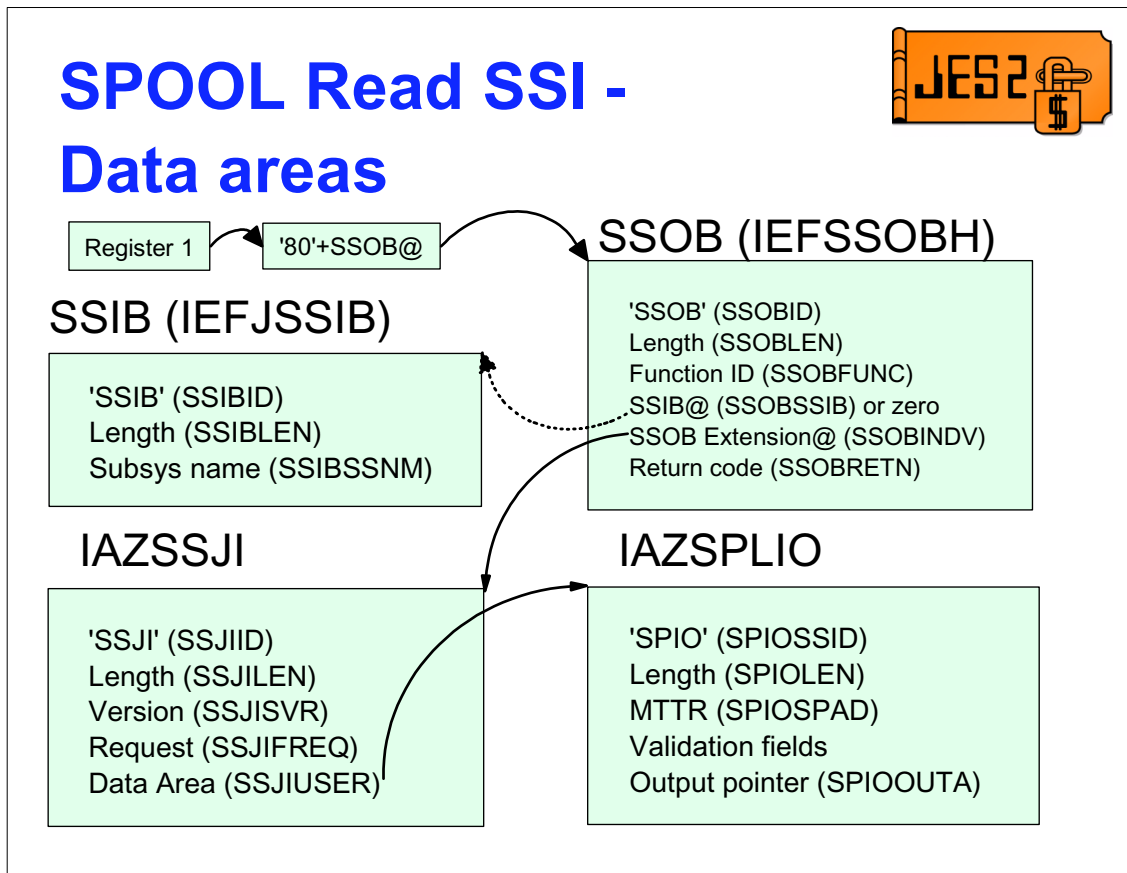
SPOOL Read SSI - Data areas

JES2

Register 1

'80'+SSOB@

SSOB (IEFSSOBH)

'SSOB' (SSOBID)
Length (SSOBLEN)
Function ID (SSOBFUNC)
SSIB@ (SSOBSSIB) or zero
SSOB Extension@ (SSOBINDV)
Return code (SSOBRETN)

SSIB (IEFJSSIB)

'SSIB' (SSIBID)
Length (SSIBLEN)
Subsys name (SSIBSSNM)

IAZSSJI

'SSJI' (SSJIID)
Length (SSJILEN)
Version (SSJISVR)
Request (SSJIFREQ)
Data Area (SSJIUSER)

IAZSPLIO

'SPIO' (SPIOSSID)
Length (SPIOLEN)
MTTR (SPIOSPAD)
Validation fields
Output pointer (SPIOOUTA)